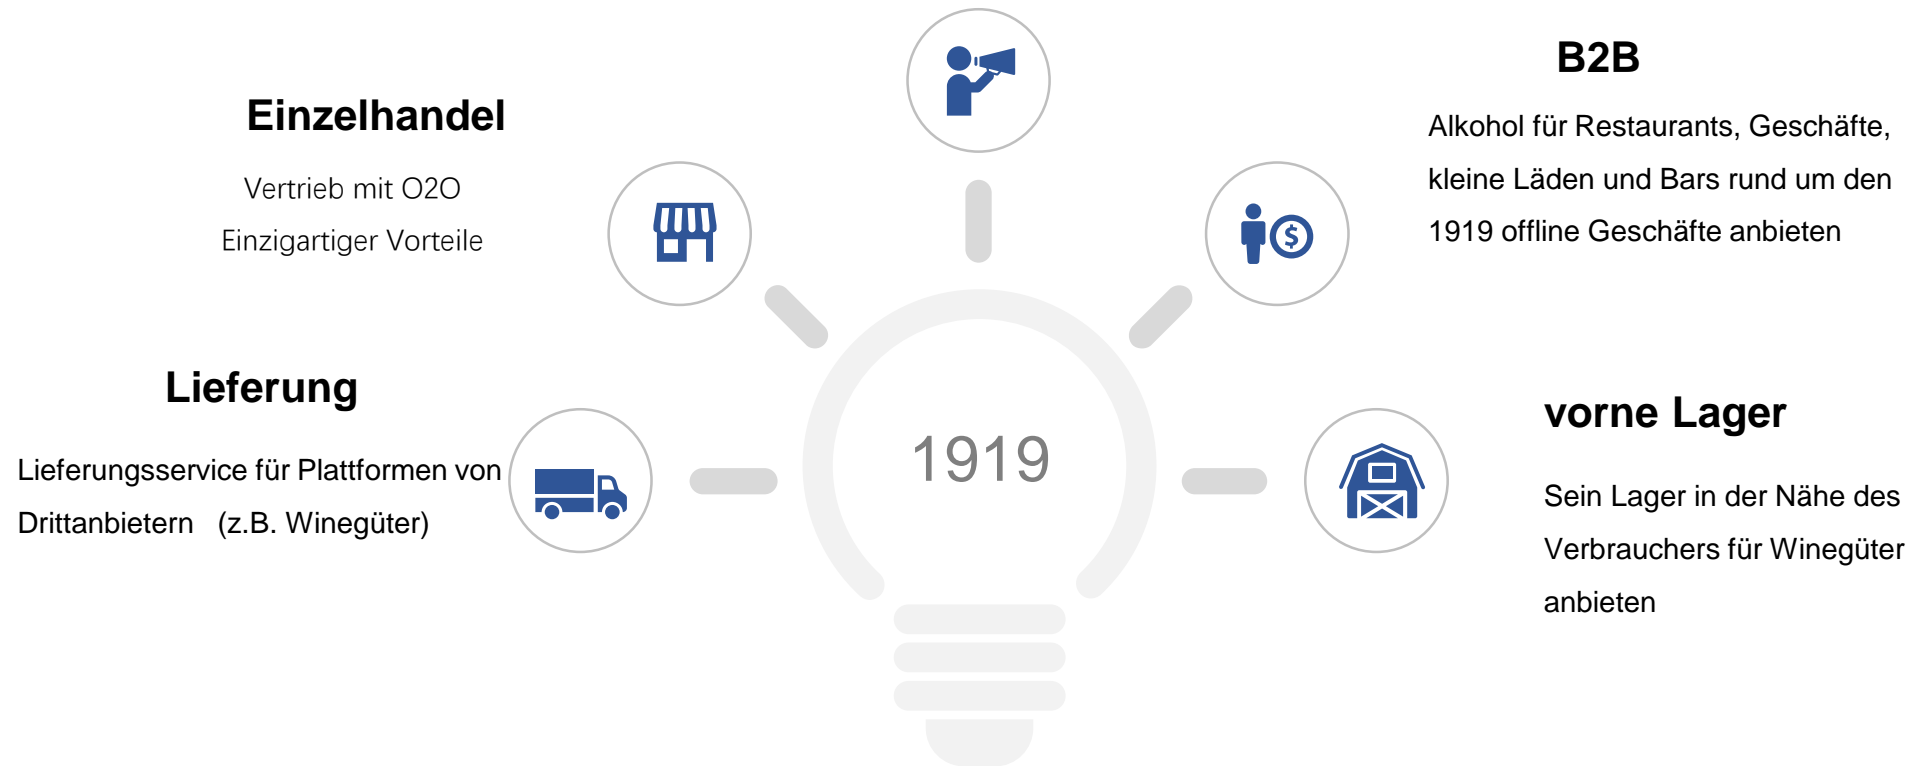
Einzelhandel

Vertrieb mit O2O

Einzigartiger Vorteile

B2B

Alkohol für Restaurants, Geschäfte, kleine Läden und Bars rund um den 1919 offline Geschäfte anbieten

Lieferung

Lieferungsservice für Plattformen von Drittanbietern (z.B. Winegüter)

1919

vorne Lager

Sein Lager in der Nähe des Verbrauchers für Winegüter anbieten